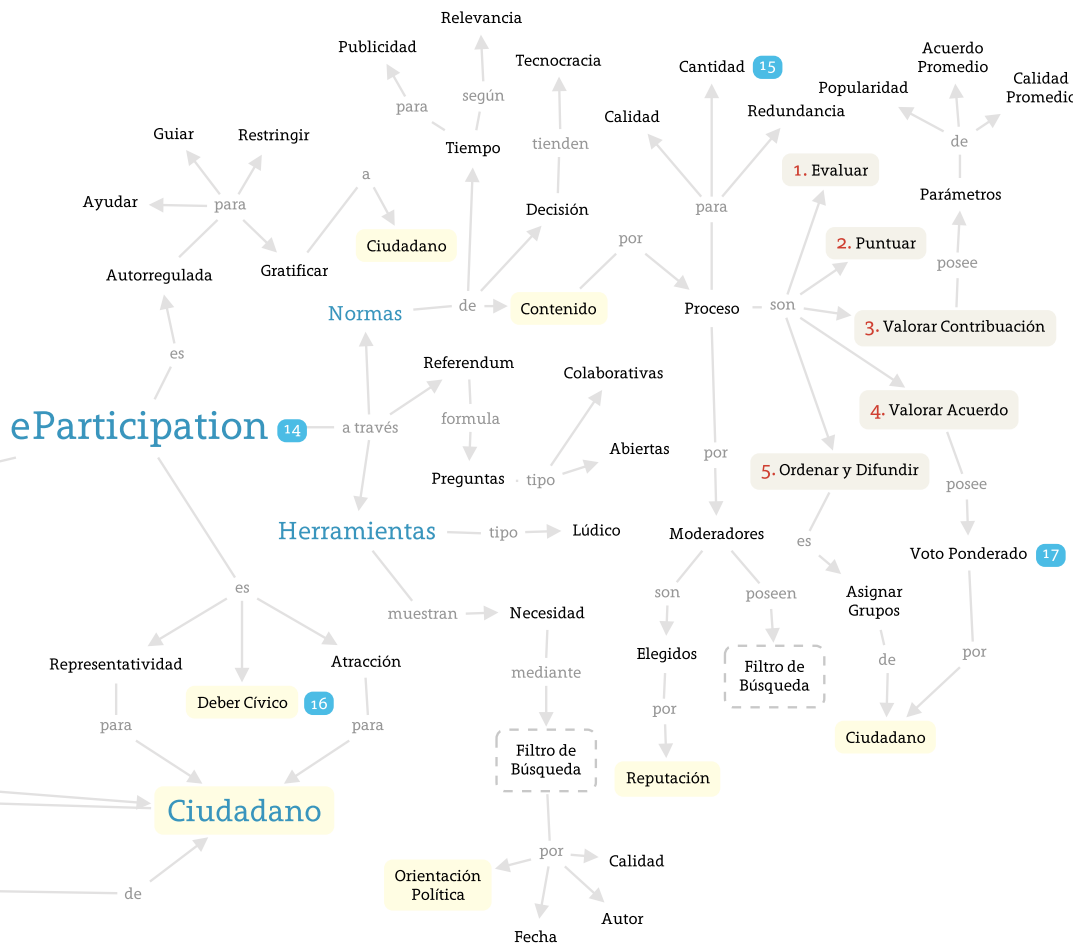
Relevancia

Publicidad

según

para

Tecnocracia

Cantidad 15

Acuerdo Promedio

Popularidad

Calidad Promedio

Redundancia

Calidad

Guiar

Restringir

Tiempo

tienden

de

a

para

Ayudar

para

1. Evaluar

Parámetros

Decisión

Ciudadano

2. Puntuar

por

Gratificar

Autorregulada

posee

Normas

de

Contenido

Proceso

son

3. Valorar Contribuación

es

Referendum

Colaborativas

formula

4. Valorar Acuerdo

ePartiticipation 14

a través

Abiertas

por

Preguntas

tipo

5. Ordenar y Difundir

posee

Herramientas

tipo

Lúdico

Moderadores

es

Voto Ponderado 17

es

muestran

Necesidad

son

poseen

Asignar Grupos

Representatividad

Atracción

Elegidos

por

mediante

Filtro de Búsqueda

de

Deber Cívico 16

para

para

por

Ciudadano

Filtro de Búsqueda

Reputación

Ciudadano

por

Calidad

Orientación Política

de

Autor

Fecha